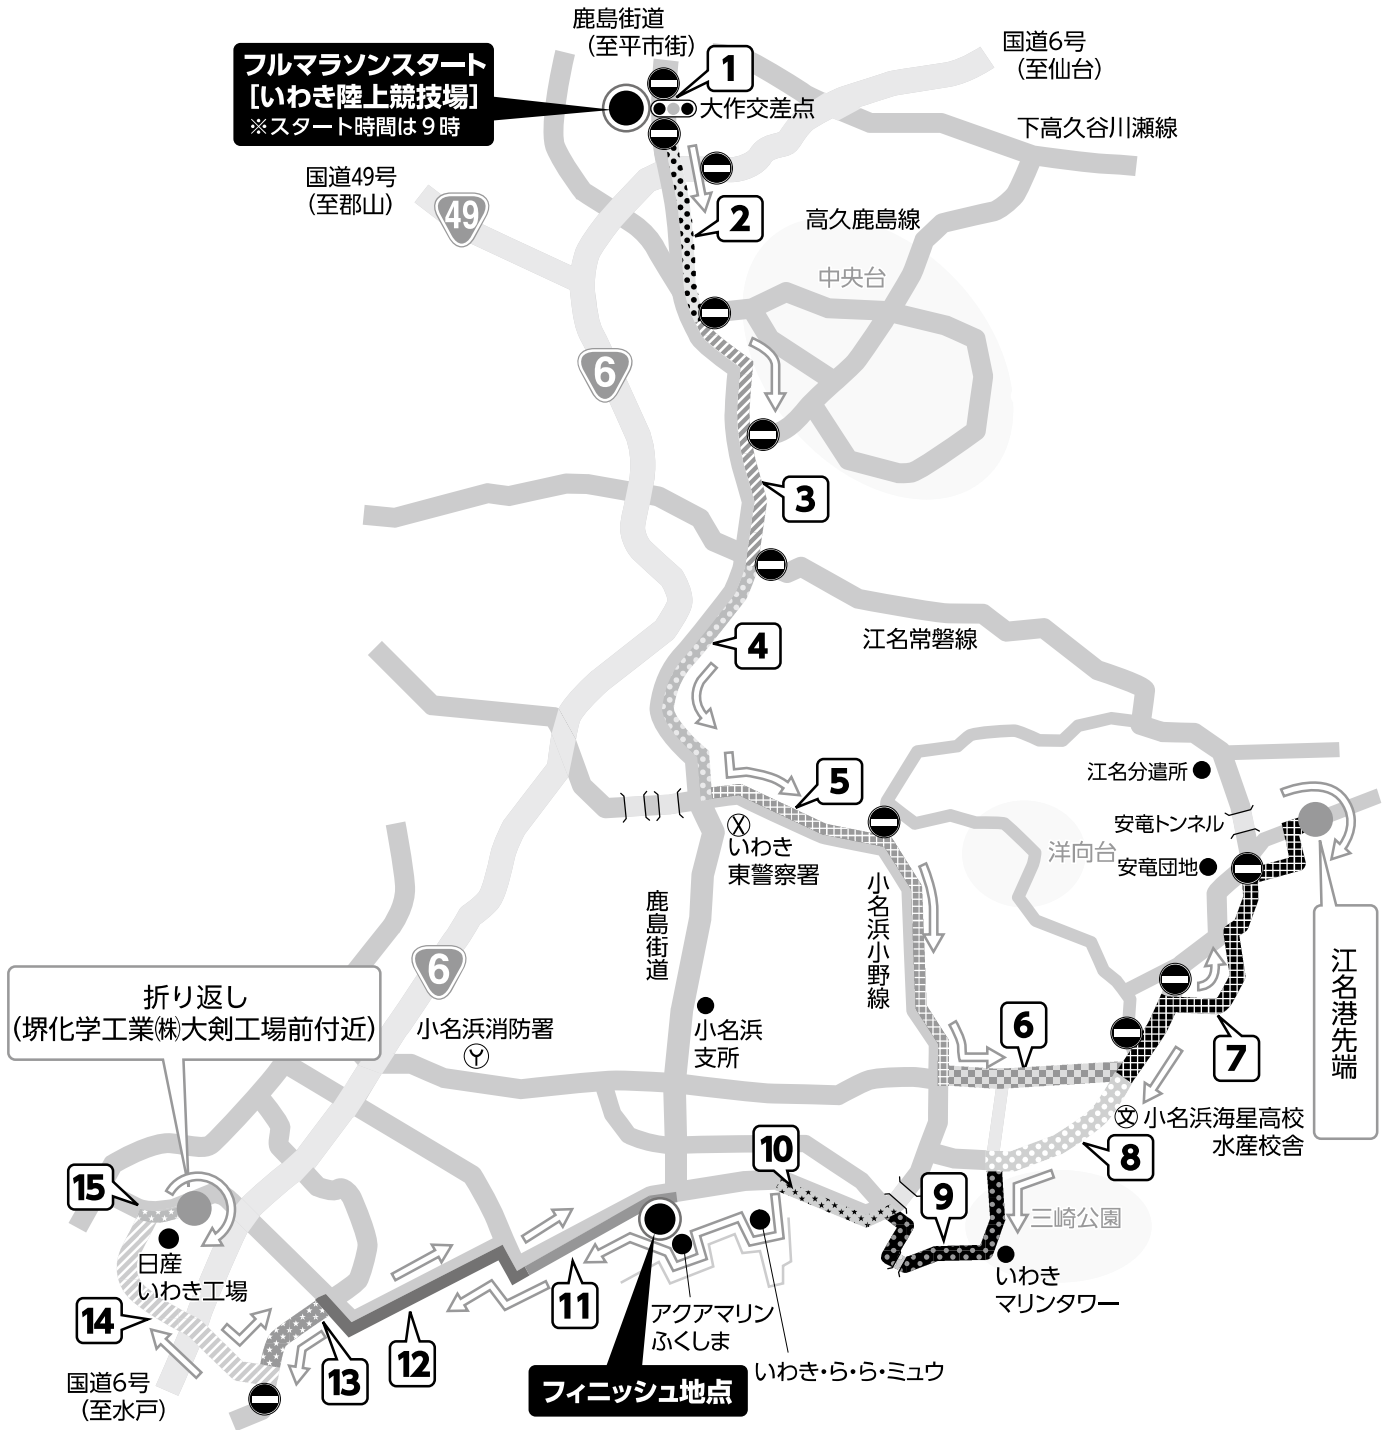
鹿島街道
(至平市街)

フルマラソンスタート
[いわき陸上競技場]
※スタート時間は9時

1
大作交差点

国道6号
(至仙台)

下高久谷川瀬線

国道49号
(至郡山)

49

2

高久鹿島線

中央台

6

3

4

江名常磐線

5

いわき
東警察署

江名分遣所

安竜トンネル

洋向台

安竜団地

小名浜小野線

鹿島街道

江名港先端

6

7

折り返し
(堺化学工業㈱大剣工場前付近)

小名浜消防署

小名浜
支所

小名浜海星高校
水産校舎

8

15

10

9

三崎公園

日産
いわき工場

11

いわき
マリンタワー

14

アクアマリン
ふくしま

12

13

いわき・ら・ら・ミュウ

国道6号
(至水戸)

フィニッシュ地点